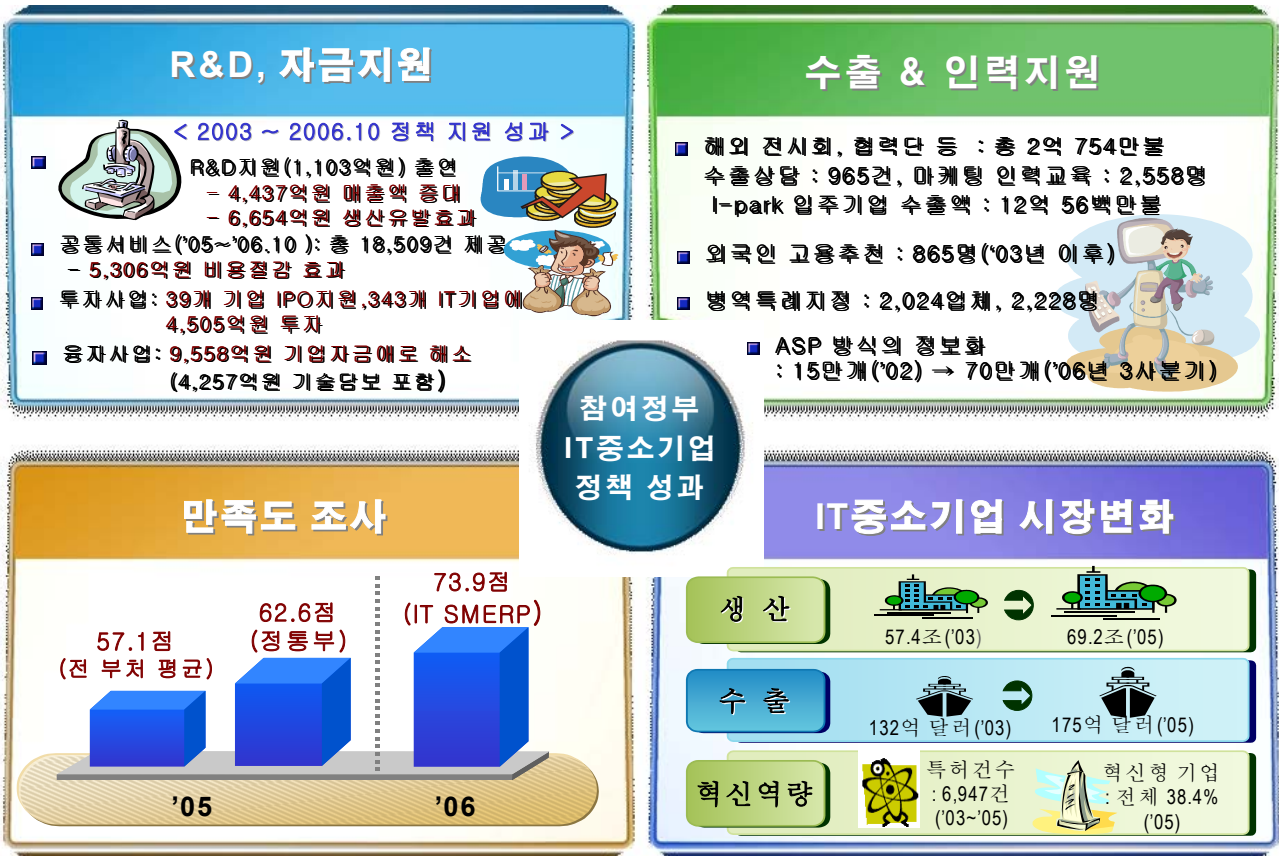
R&D, 자금지원

< 2003 ~ 2006.10 정책 지원 성과 >

R&D지원(1,103억원) 출연
- 4,437억원 매출액 증대
- 6,654억원 생산유발효과

공동서비스('05~'06.10 ): 총 18,509건 제공
- 5,306억원 비용절감 효과

투자사업: 39개 기업 IPO지원,343개 IT기업에 4,505억원 투자

융자사업: 9,558억원 기업자금애로 해소 (4,257억원 기술담보 포함)

수출 & 인력지원

해외 전시회, 협력단 등 : 총 2억 754만불
수출상담 : 965건, 마케팅 인력교육 : 2,558명
I-park 입주기업 수출액 : 12억 56백만불

외국인 고용추천 : 865명('03년 이후)

병역특례지정 : 2,024업체, 2,228명

ASP 방식의 정보화
: 15만개('02) → 70만개('06년 3사분기)

참여정부 IT중소기업 정책 성과

만족도 조사

57.1점 (전 부처 평균)

62.6점 (정통부)

73.9점 (IT SMERP)

'05

'06

IT중소기업 시장변화

생 산

57.4조('03)

69.2조('05)

수 출

132억 달러('03)

175억 달러('05)

혁신역량

특허건수 : 6,947건 ('03~'05)

혁신형 기업 : 전체 38.4% ('05)